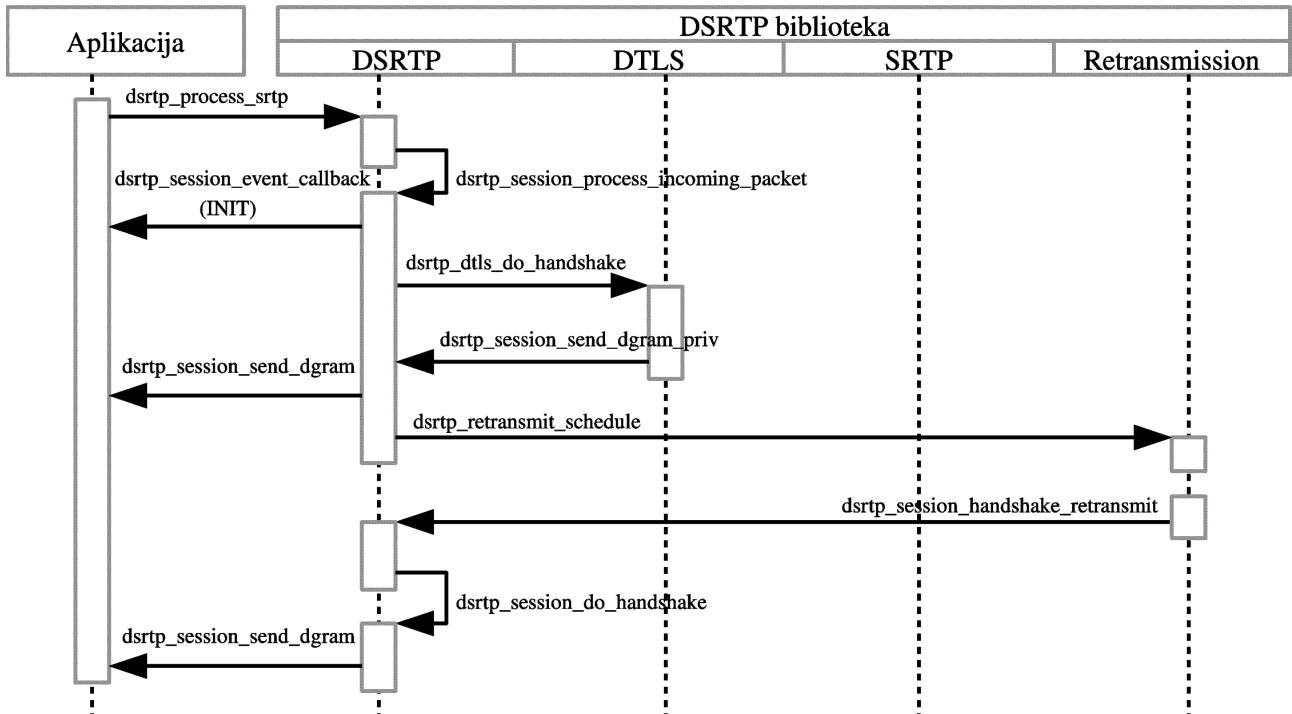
Aplikacija

DSRTP biblioteka

DSRTP

DTLS

SRTP

Retransmission

dsrtp_process_srtp

dsrtp_session_event_callback

dsrtp_session_process_incoming_packet

(INIT)

dsrtp_dtls_do_handshake

dsrtp_session_send_dgram_priv

dsrtp_session_send_dgram

dsrtp_retransmit_schedule

dsrtp_session_handshake_retransmit

dsrtp_session_do_handshake

dsrtp_session_send_dgram